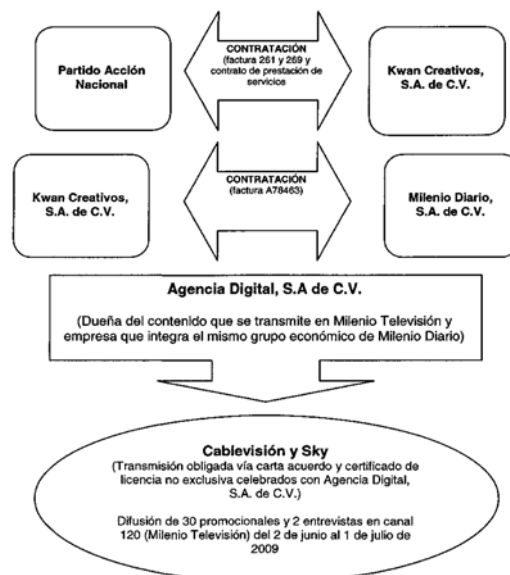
Partido Acción Nacional

CONTRATACIÓN (factura 261 y 269 y contrato de prestación de servicios

Kwan Creativos, S.A. de C.V.

Kwan Creativos, S.A. de C.V.

CONTRATACIÓN (factura A78463)

Milenio Diario, S.A. de C.V.

Agencia Digital, S.A de C.V.

(Dueña del contenido que se transmite en Milenio Televisión y empresa que integra el mismo grupo económico de Milenio Diario)

Cablevisión y Sky
(Transmisión obligada vía carta acuerdo y certificado de licencia no exclusiva celebrados con Agencia Digital, S.A. de C.V.)

Difusión de 30 promocionales y 2 entrevistas en canal 120 (Milenio Televisión) del 2 de junio al 1 de julio de 2009